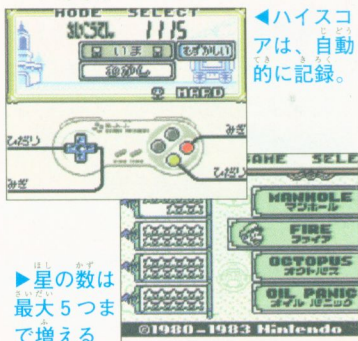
MODE SELECT
さいこうてん 1115
いま むずかしい
むかし
HARD

ひだり
みぎ
ひだり
みぎ
SELECT START

◀ハイスコアは、自動的に記録。

GAME SELE
MANHOLE
マンホール
FIRE
ファイア
OCTOPUS
オクトパス
OIL PANIC
オイルパニック
©1980-1983 Nintendo

▶星の数は最大5つまで増える